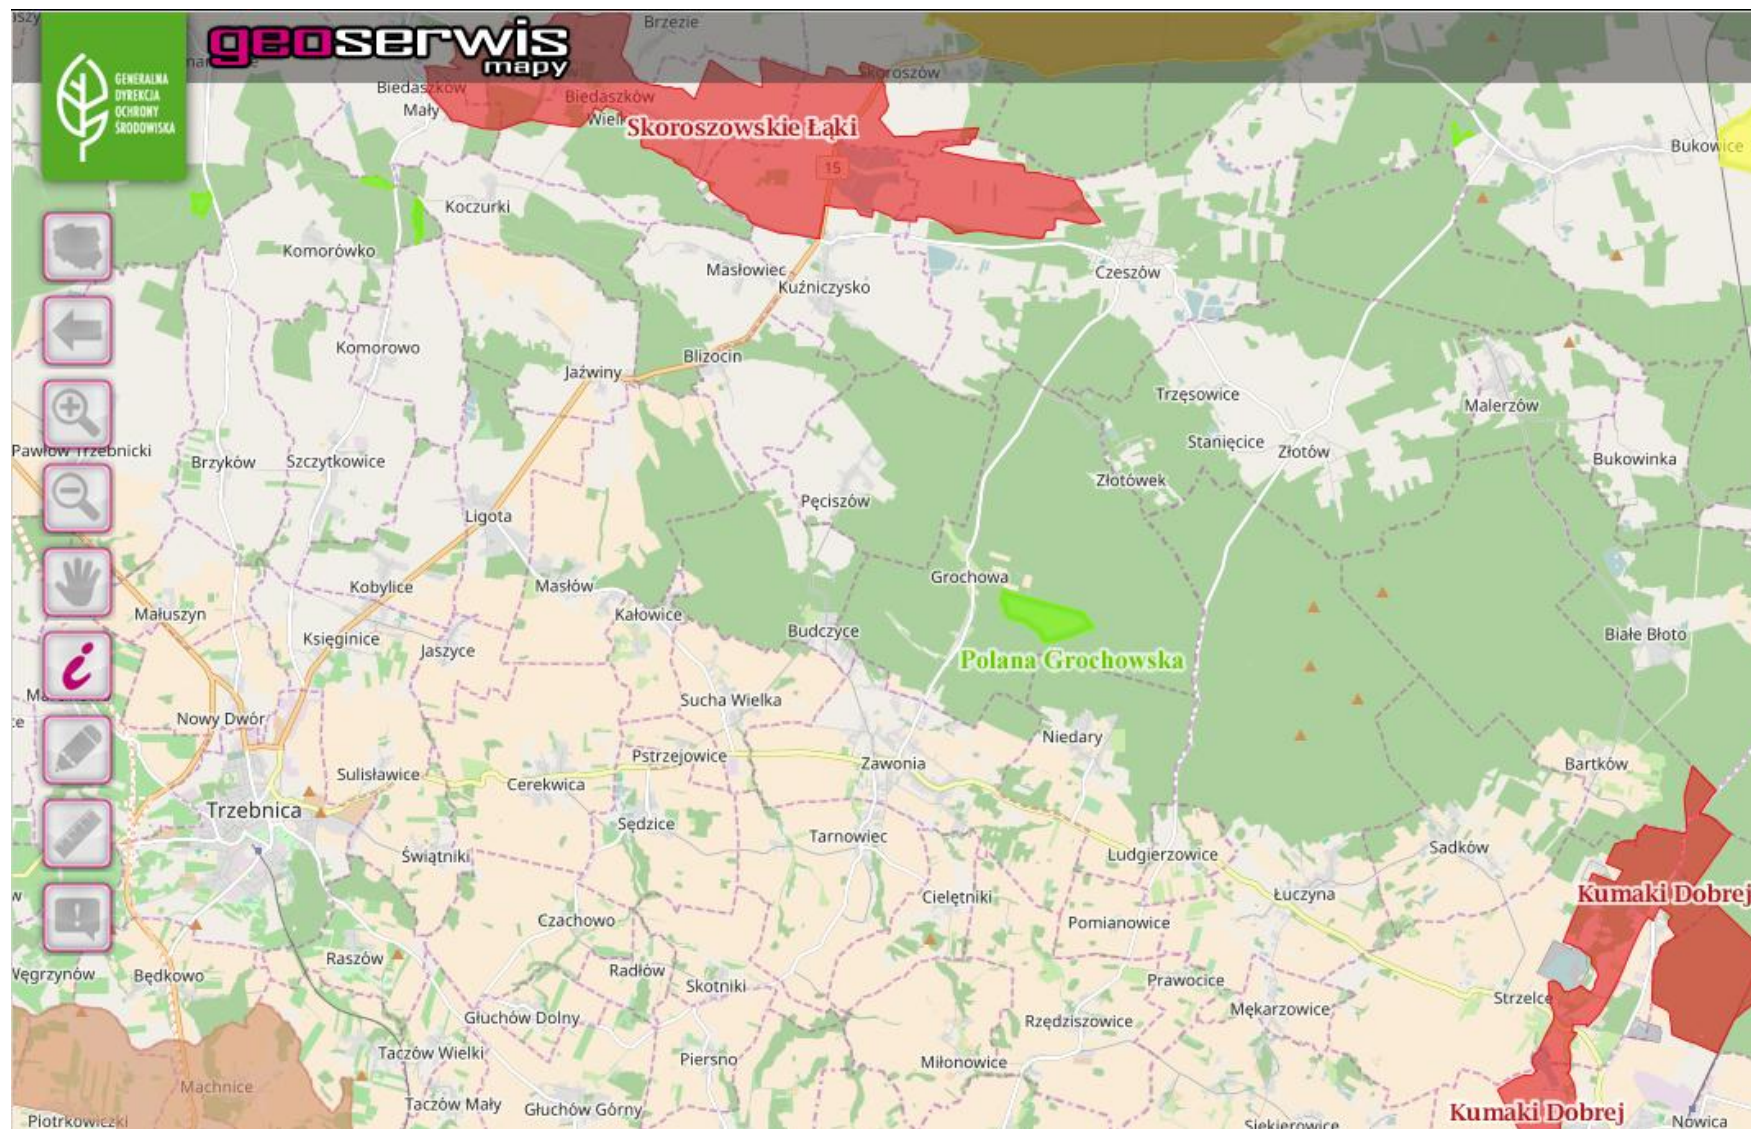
geoserwis mapy

GENERALNA DYREKCJA OCHRONY ŚRODOWISKA

Brzezie
Skoroszów
Biedaszków Mały
Biedaszków Wiel
Skoroszowskie Łąki
15
Bukowice
Koczurki
Komorówko
Masłowiec
Kuźniczysko
Czeszów
Komorowo
Blizocin
Jaźwiny
Trzęsowice
Malerzów
Pawłów Trzebnicki
Brzyków
Szczytkowice
Stanięcice
Złotów
Bukowinka
Złotówek
Pęciszów
Ligota
Grochowa
Kobylice
Masłów
Małuszyn
Kałowice
Budczyce
Białe Błoto
Księginice
Jaszyce
Polana Grochowska
Sucha Wielka
Nowy Dwór
Niedary
Pstrzejowice
Zawonia
Bartków
Sulisławice
Cerekwica
Trzebnica
Sędzice
Tarnowiec
Ludgierzowice
Sadków
Świątniki
Cielętniki
Łuczyna
Kumaki Dobrej
Czachowo
Pomianowice
Węgrzynów
Będkowo
Raszów
Radłów
Skotniki
Prawocice
Strzelce
Głuchów Dolny
Mękarzowice
Rzędziszowice
Taczów Wielki
Piersno
Miłonowice
Machnice
Taczów Mały
Głuchów Górny
Kumaki Dobrej
Piotrkowiczki
Siekierowice
Nowica